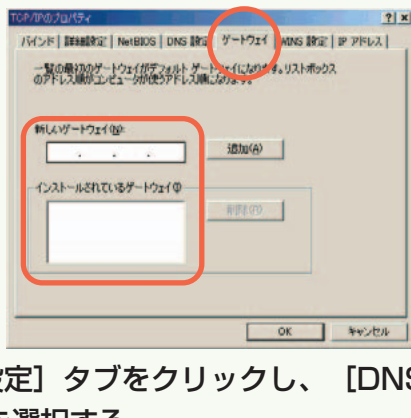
TCP/IPのプロパティ ? ×

バインド | 詳細設定 | NetBIOS | DNS 設定 | ゲートウェイ | WINS 設定 | IP アドレス |

一覧の最初のゲートウェイがデフォルト ゲートウェイになります。リストボックスのアドレス順がコンピュータが使うアドレス順になります。

新しいゲートウェイ(N):

. . .

追加(A)

インストールされているゲートウェイ(I)

削除(R)

OK キャンセル

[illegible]定］タブをクリックし、［DN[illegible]